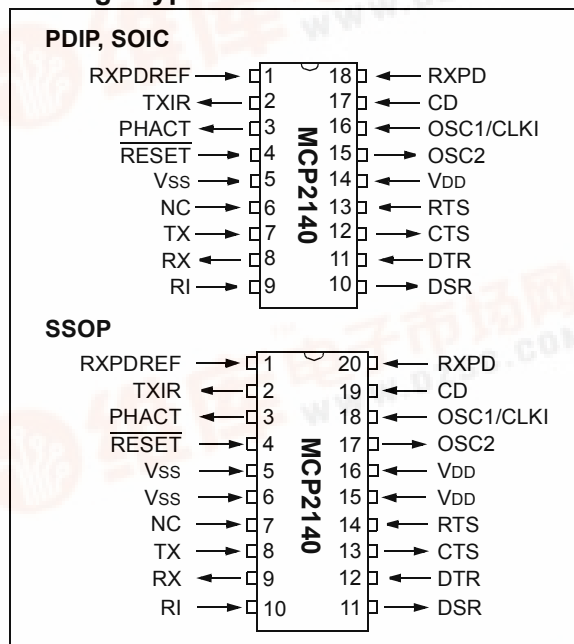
PDIP, SOIC

RXPDREF 1
TXIR 2
PHACT 3
$\overline{RESET}$ 4
Vss 5
NC 6
TX 7
RX 8
RI 9

MCP2140

18 RXPD
17 CD
16 OSC1/CLKI
15 OSC2
14 VDD
13 RTS
12 CTS
11 DTR
10 DSR

SSOP

RXPDREF 1
TXIR 2
PHACT 3
$\overline{RESET}$ 4
Vss 5
Vss 6
NC 7
TX 8
RX 9
RI 10

MCP2140

20 RXPD
19 CD
18 OSC1/CLKI
17 OSC2
16 VDD
15 VDD
14 RTS
13 CTS
12 DTR
11 DSR